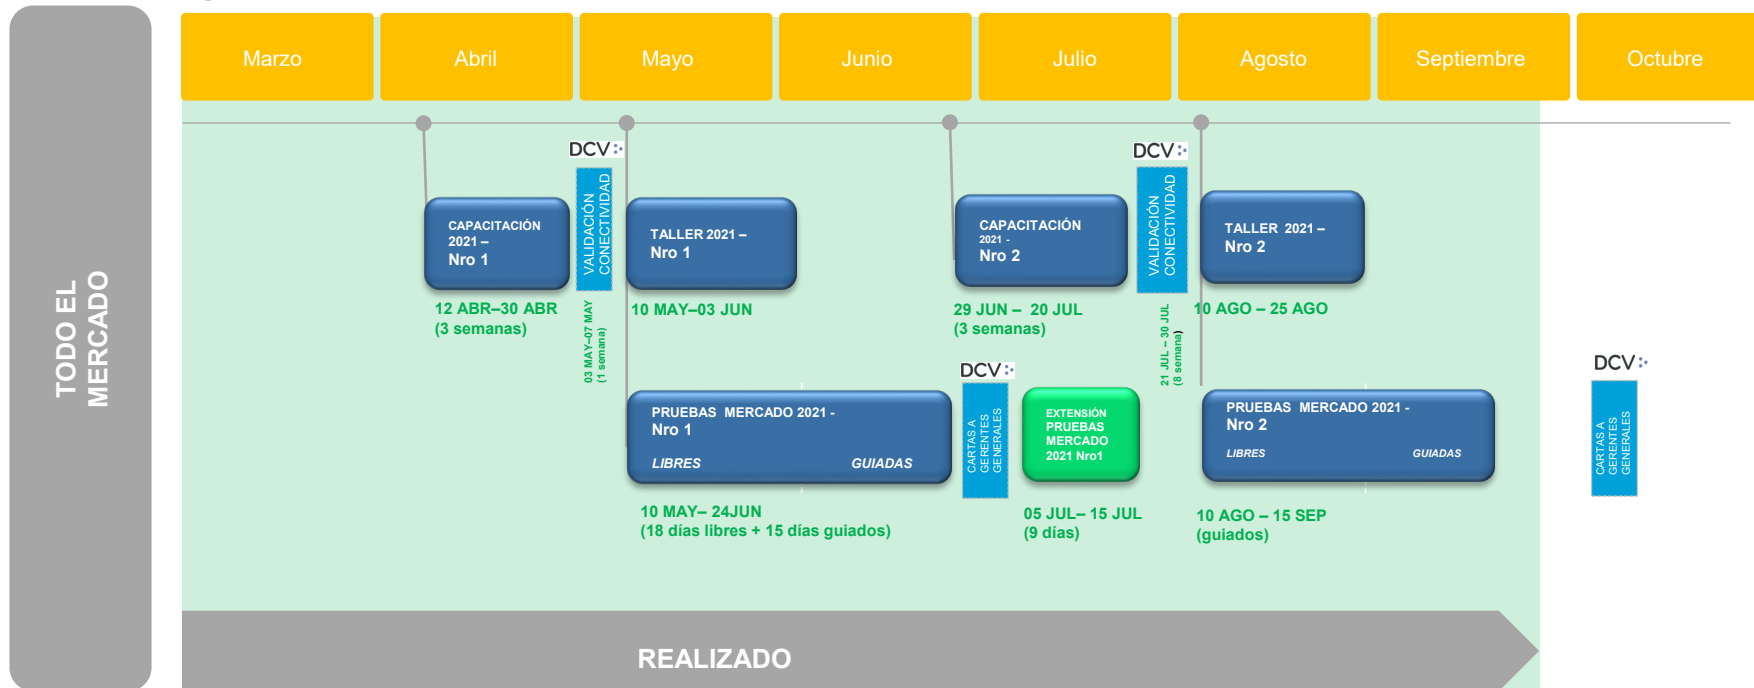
TODO EL MERCADO

| Marzo | Abril | Mayo | Junio | Julio | Agosto | Septiembre | Octubre |
|---|---|---|---|---|---|---|---|

CAPACITACIÓN 2021 – Nro 1

12 ABR–30 ABR (3 semanas)

DCV

VALIDACIÓN CONECTIVIDAD

03 MAY–07 MAY (1 semana)

TALLER 2021 – Nro 1

10 MAY–03 JUN

PRUEBAS MERCADO 2021 - Nro 1

LIBRES

GUIADAS

10 MAY– 24JUN (18 días libres + 15 días guiados)

CAPACITACIÓN 2021 - Nro 2

29 JUN – 20 JUL (3 semanas)

DCV

CARTAS A GERENTES GENERALES

EXTENSIÓN PRUEBAS MERCADO 2021 Nro1

05 JUL– 15 JUL (9 días)

DCV

VALIDACIÓN CONECTIVIDAD

21 JUL – 30 JUL (8 semana)

TALLER 2021 – Nro 2

10 AGO – 25 AGO

PRUEBAS MERCADO 2021 - Nro 2

LIBRES

GUIADAS

10 AGO – 15 SEP (guiados)

DCV

CARTAS A GERENTES GENERALES

REALIZADO